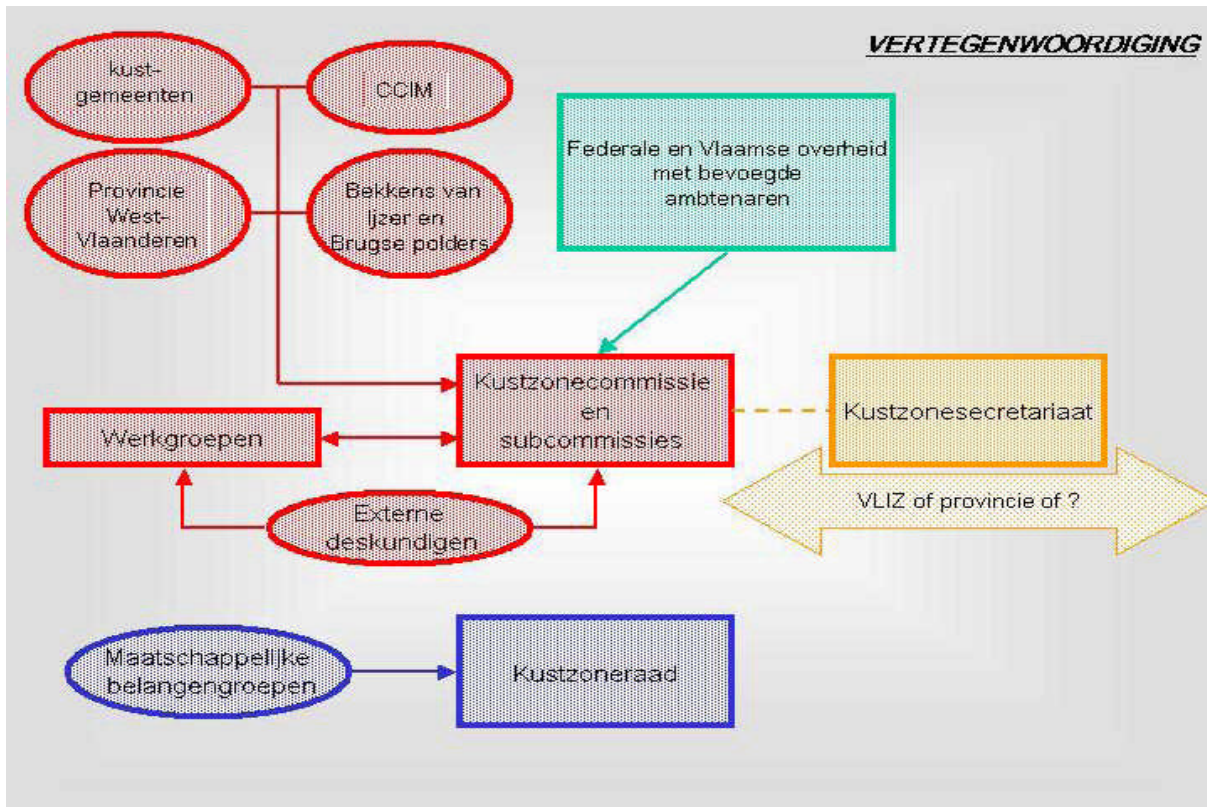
VERTEGENWOORDIGING

kust-gemeenten

CCIM

Provincie West-Vlaanderen

Bekkens van Ijzer en Brugse polders

Federale en Vlaamse overheid met bevoegde ambtenaren

Werkgroepen

Kustzonecommissie en subcommissies

Kustzonesecretariaat

VLIZ of provincie of ?

Externe deskundigen

Maatschappelijke belangengroepen

Kustzoneraad